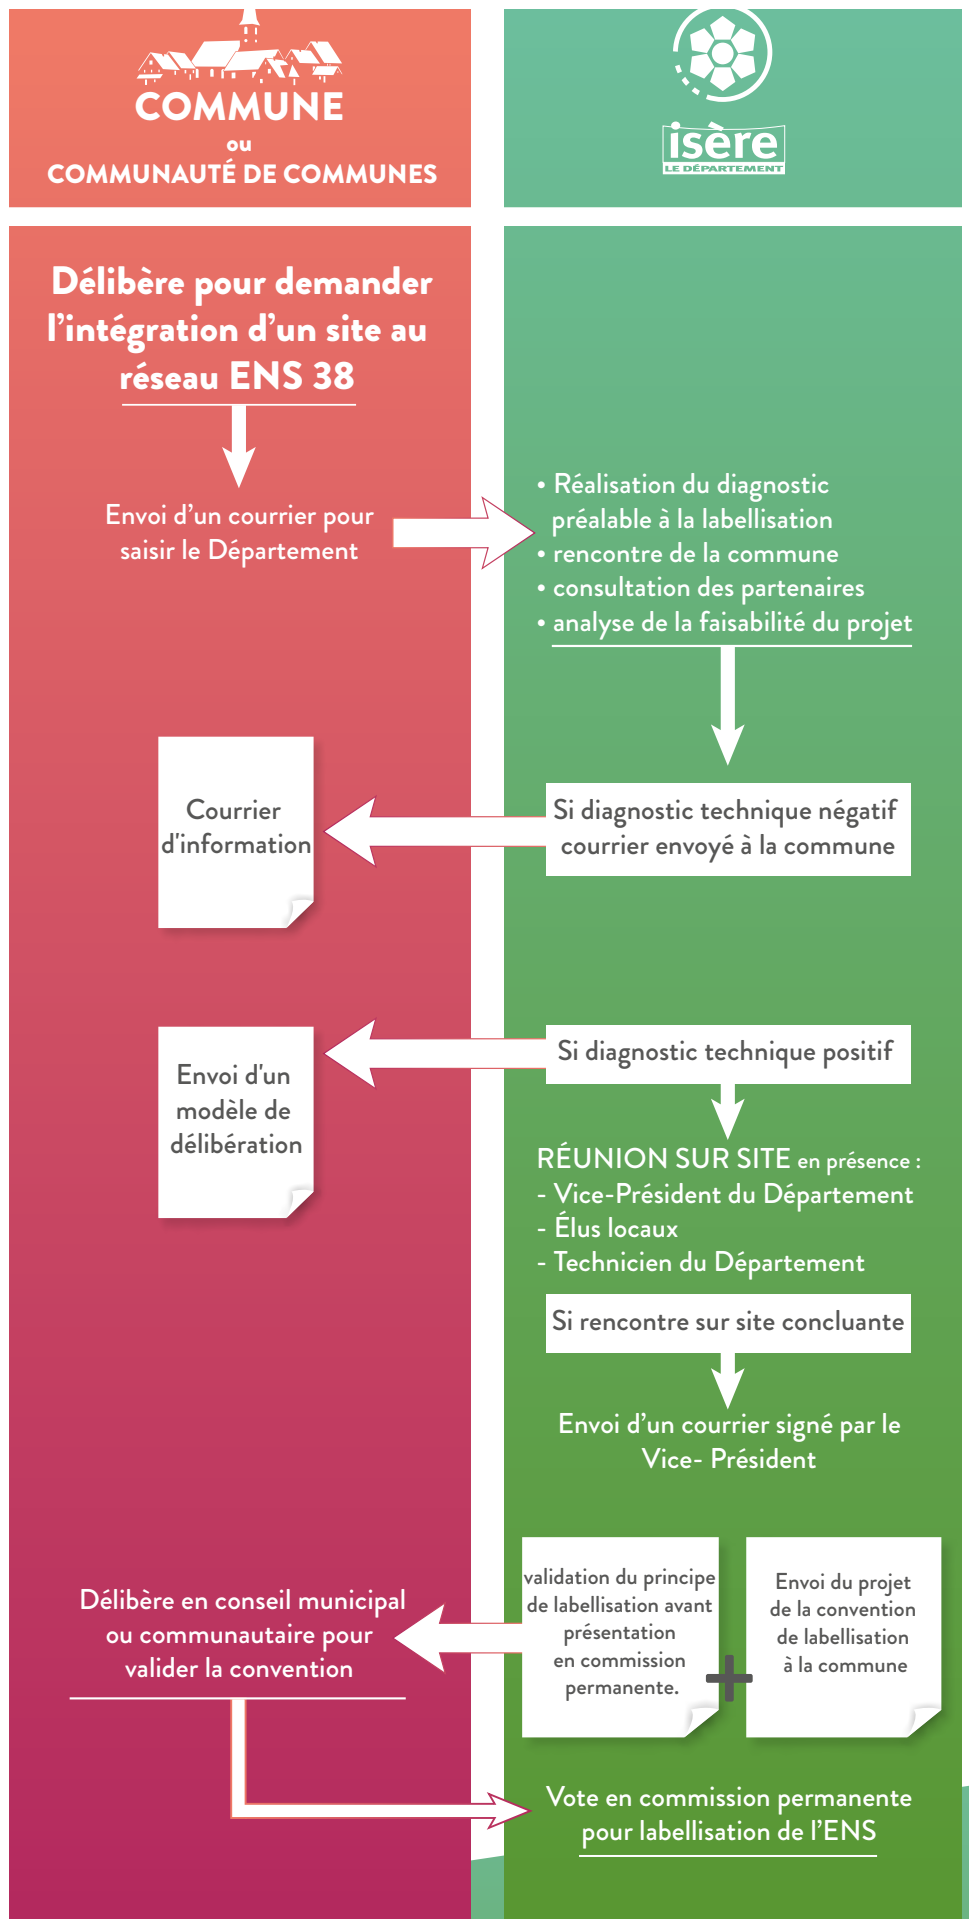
COMMUNE
ou
COMMUNAUTÉ DE COMMUNES

isère
LE DÉPARTEMENT

Délibère pour demander l'intégration d'un site au réseau ENS 38

Envoi d'un courrier pour saisir le Département

• Réalisation du diagnostic préalable à la labellisation
• rencontre de la commune
• consultation des partenaires
• analyse de la faisabilité du projet

Si diagnostic technique négatif courrier envoyé à la commune

Courrier d'information

Si diagnostic technique positif

Envoi d'un modèle de délibération

RÉUNION SUR SITE en présence :
- Vice-Président du Département
- Élus locaux
- Technicien du Département

Si rencontre sur site concluante

Envoi d'un courrier signé par le Vice- Président

validation du principe de labellisation avant présentation en commission permanente.

Envoi du projet de la convention de labellisation à la commune

Délibère en conseil municipal ou communautaire pour valider la convention

Vote en commission permanente pour labellisation de l'ENS